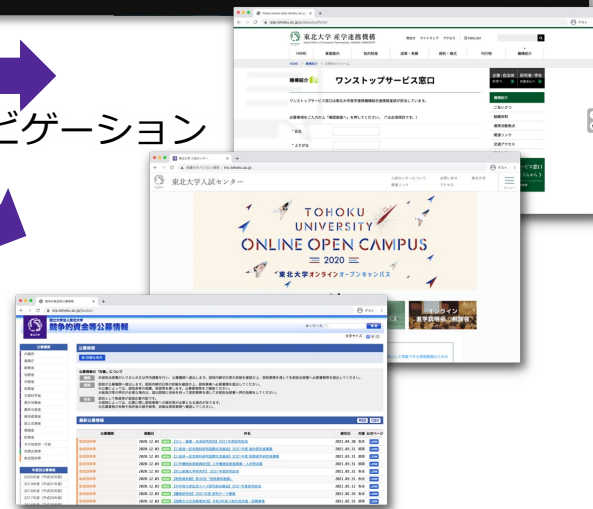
ビゲーション

東北大学 産学連携機構

HOME

ワンストップサービス窓口

東北大学入試センター

TOHOKU UNIVERSITY ONLINE OPEN CAMPUS

2020

東北大学オンラインオープンキャンパス

東北大学

競争的資金等公募情報

オンライン

公募情報

最新公募情報